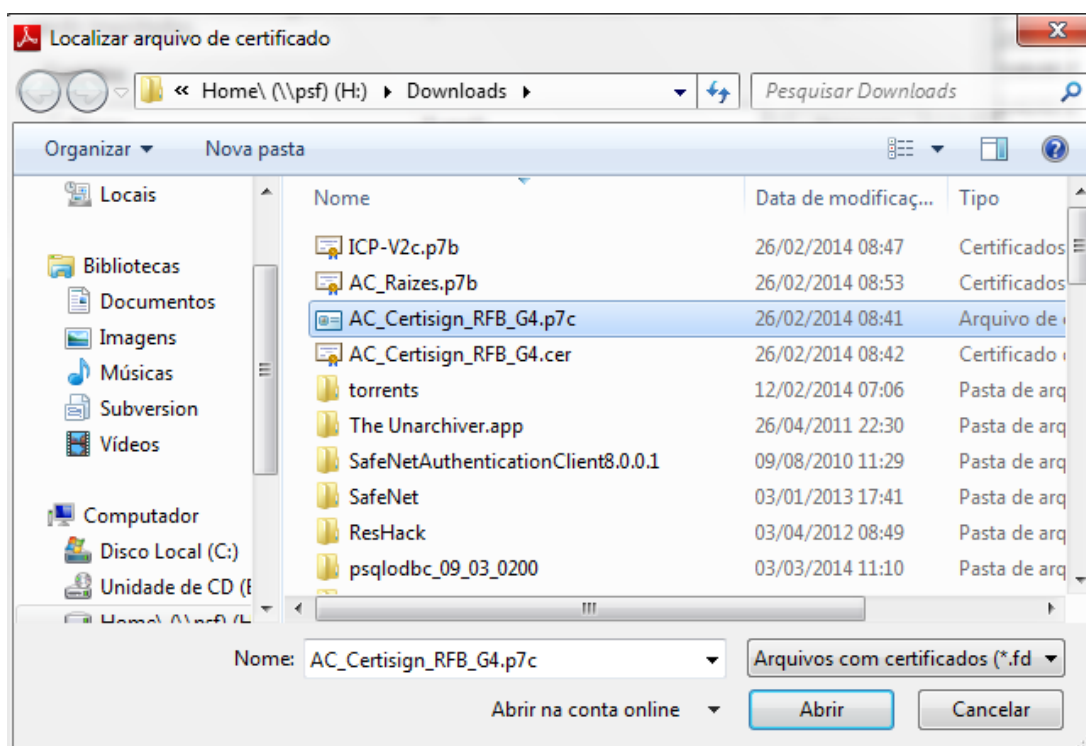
Localizar arquivo de certificado

« Home\ (\\psf) (H:) ▸ Downloads ▸

Pesquisar Downloads

Organizar ▾ Nova pasta

Locais

Bibliotecas
Documentos
Imagens
Músicas
Subversion
Vídeos

Computador
Disco Local (C:)
Unidade de CD (
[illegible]

| Nome | Data de modificaç... | Tipo |
|---|---|---|
| ICP-V2c.p7b | 26/02/2014 08:47 | Certificados |
| AC_Raizes.p7b | 26/02/2014 08:53 | Certificados |
| AC_Certisign_RFB_G4.p7c | 26/02/2014 08:41 | Arquivo de |
| AC_Certisign_RFB_G4.cer | 26/02/2014 08:42 | Certificado |
| torrents | 12/02/2014 07:06 | Pasta de arq |
| The Unarchiver.app | 26/04/2011 22:30 | Pasta de arq |
| SafeNetAuthenticationClient8.0.0.1 | 09/08/2010 11:29 | Pasta de arq |
| SafeNet | 03/01/2013 17:41 | Pasta de arq |
| ResHack | 03/04/2012 08:49 | Pasta de arq |
| psqlodbc_09_03_0200 | 03/03/2014 11:10 | Pasta de arq |

Nome: AC_Certisign_RFB_G4.p7c

Arquivos com certificados (*.fd

Abrir na conta online

Abrir

Cancelar